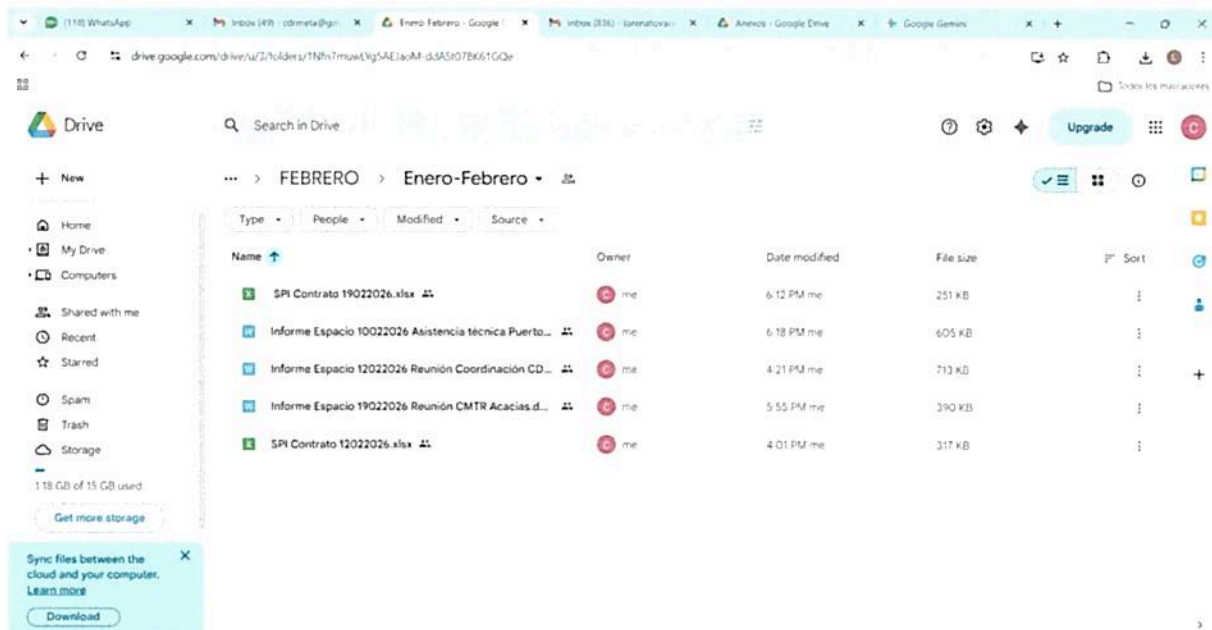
(110) WhatsApp
Inbox (49) - cdrmeta@gm
Enero-Febrero - Google
Inbox (836) - lorenatova
Anexos - Google Drive
Google Gemini

drive.google.com/drive/u/3/folders/1Nfn7muwLYg5AEJaoM-ddA5t07BK61GQe

Todos los marcadores

Drive
Search in Drive
Upgrade
C

New
Home
My Drive
Computers
Shared with me
Recent
Starred
Spam
Trash
Storage
1.18 GB of 15 GB used
Get more storage

Sync files between the cloud and your computer.
Learn more
Download

... > FEBRERO > Enero-Febrero

Type
People
Modified
Source

| Name | Owner | Date modified | File size | Sort |
|---|---|---|---|---|
| SPI Contrato 19022026.xlsx | me | 6:12 PM me | 251 KB | ⋮ |
| Informe Espacio 10022026 Asistencia técnica Puerto... | me | 6:18 PM me | 605 KB | ⋮ |
| Informe Espacio 12022026 Reunión Coordinación CD... | me | 4:21 PM me | 713 KB | ⋮ |
| Informe Espacio 19022026 Reunión CMTR Acacias.d... | me | 5:55 PM me | 390 KB | ⋮ |
| SPI Contrato 12022026.xlsx | me | 4:01 PM me | 317 KB | ⋮ |